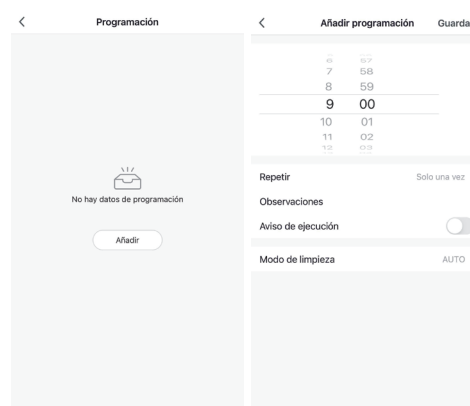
<

Programación

No hay datos de programación

Añadir

<

Añadir programación

Guarda

6 57
7 58
8 59
9 00
10 01
11 02
12 03

Repetir

Solo una vez

Observaciones

Aviso de ejecución

Modo de limpieza

AUTO